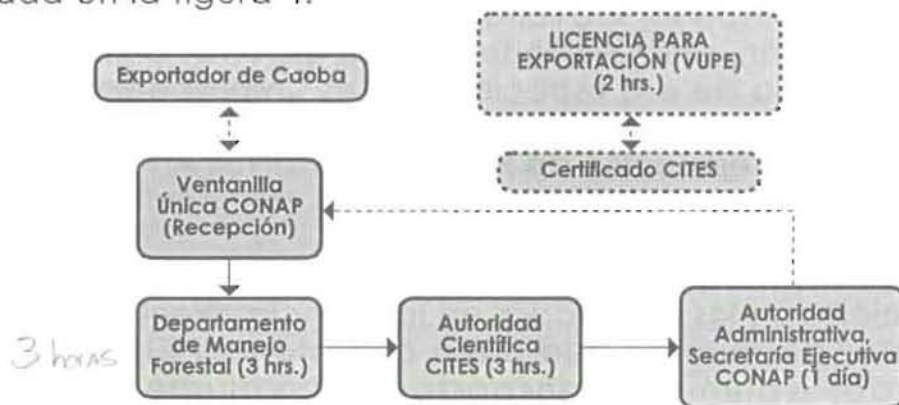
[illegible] en la figura 4.

Exportador de Caoba

LICENCIA PARA EXPORTACIÓN (VUPE) (2 hrs.)

Certificado CITES

Ventanilla Única CONAP (Recepción)

3 horas

Departamento de Manejo Forestal (3 hrs.)

Autoridad Científica CITES (3 hrs.)

Autoridad Administrativa, Secretaría Ejecutiva CONAP (1 día)